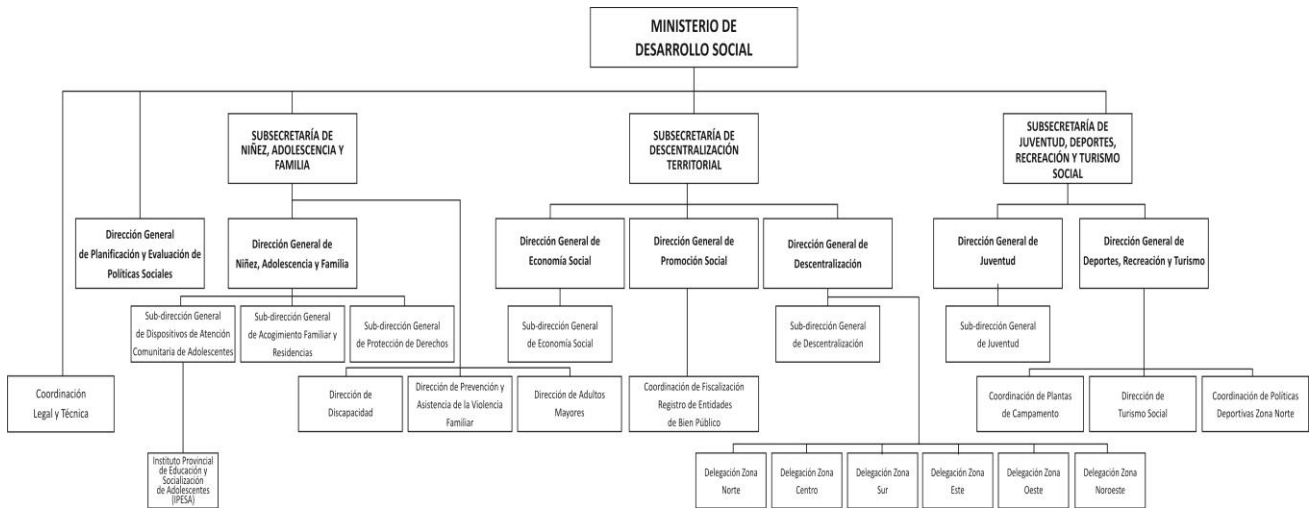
MINISTERIO DE DESARROLLO SOCIAL

SUBSECRETARÍA DE NIÑEZ, ADOLESCENCIA Y FAMILIA

SUBSECRETARÍA DE DESCENTRALIZACIÓN TERRITORIAL

SUBSECRETARÍA DE JUVENTUD, DEPORTES, RECREACIÓN Y TURISMO SOCIAL

Dirección General de Planificación y Evaluación de Políticas Sociales

Dirección General de Niñez, Adolescencia y Familia

Dirección General de Economía Social

Dirección General de Promoción Social

Dirección General de Descentralización

Dirección General de Juventud

Dirección General de Deportes, Recreación y Turismo

Sub-dirección General de Dispositivos de Atención Comunitaria de Adolescentes

Sub-dirección General de Acogimiento Familiar y Residencias

Sub-dirección General de Protección de Derechos

Sub-dirección General de Economía Social

Sub-dirección General de Descentralización

Sub-dirección General de Juventud

Coordinación Legal y Técnica

Dirección de Discapacidad

Dirección de Prevención y Asistencia de la Violencia Familiar

Dirección de Adultos Mayores

Coordinación de Fiscalización Registro de Entidades de Bien Público

Coordinación de Plantas de Campamento

Dirección de Turismo Social

Coordinación de Políticas Deportivas Zona Norte

Instituto Provincial de Educación y Socialización de Adolescentes (IPESA)

Delegación Zona Norte

Delegación Zona Centro

Delegación Zona Sur

Delegación Zona Este

Delegación Zona Oeste

Delegación Zona Noroeste